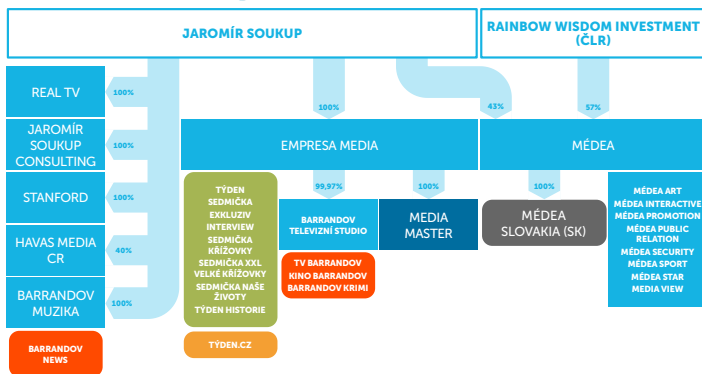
JAROMÍR SOUKUP

RAINBOW WISDOM INVESTMENT (ČLR)

REAL TV
100%

JAROMÍR SOUKUP CONSULTING
100%

STANFORD
100%

HAVAS MEDIA CR
40%

BARRANDOV MUZIKA
100%

BARRANDOV NEWS

100%

EMPRESA MEDIA

43%

57%

MÉDEA

TÝDEN
SEDMIČKA
EXKLUZIV
INTERVIEW
SEDMIČKA KŘÍŽOVKY
SEDMIČKA XXL
VELKÉ KŘÍŽOVKY
SEDMIČKA NAŠE ŽIVOTY
TÝDEN HISTORIE

TÝDEN.CZ

99,97%

BARRANDOV TELEVIZNÍ STUDIO

100%

MEDIA MASTER

TV BARRANDOV
KINO BARRANDOV
BARRANDOV KRIMI

100%

MÉDEA SLOVAKIA (SK)

MÉDEA ART
MÉDEA INTERACTIVE
MÉDEA PROMOTION
MÉDEA PUBLIC RELATION
MÉDEA SECURITY
MÉDEA SPORT
MÉDEA STAR
MEDIA VIEW